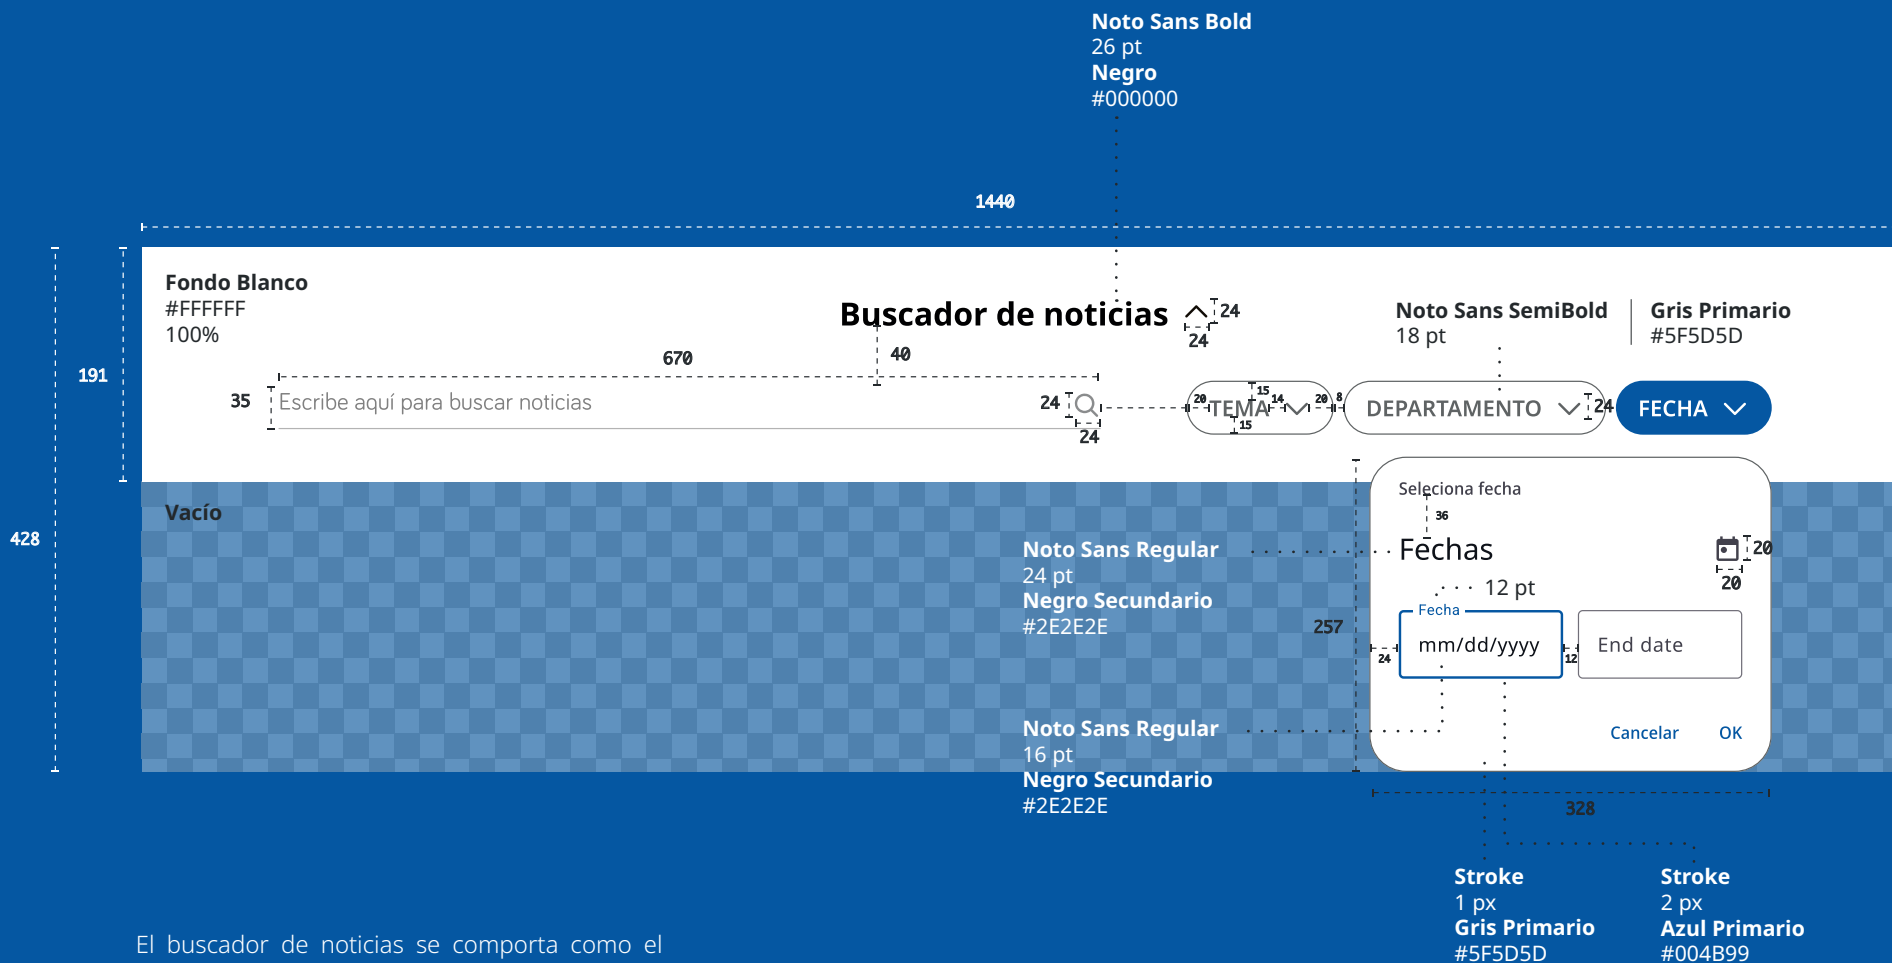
Noto Sans Bold
26 pt
Negro
#000000

1440

191

428

Fondo Blanco
#FFFFFF
100%

Buscador de noticias

24

24

Noto Sans SemiBold
18 pt

Gris Primario
#5F5D5D

670

40

35

Escribe aquí para buscar noticias

24

24

20 TEMA 14 20

15

15

8

DEPARTAMENTO

24

FECHA

Vacío

Selecciona fecha

36

Fechas

20

20

12 pt

Noto Sans Regular
24 pt
Negro Secundario
#2E2E2E

257

Fecha

mm/dd/yyyy

End date

24

12

Noto Sans Regular
16 pt
Negro Secundario
#2E2E2E

Cancelar

OK

328

Stroke
1 px
Gris Primario
#5F5D5D

Stroke
2 px
Azul Primario
#004B99

El buscador de noticias se comporta como el